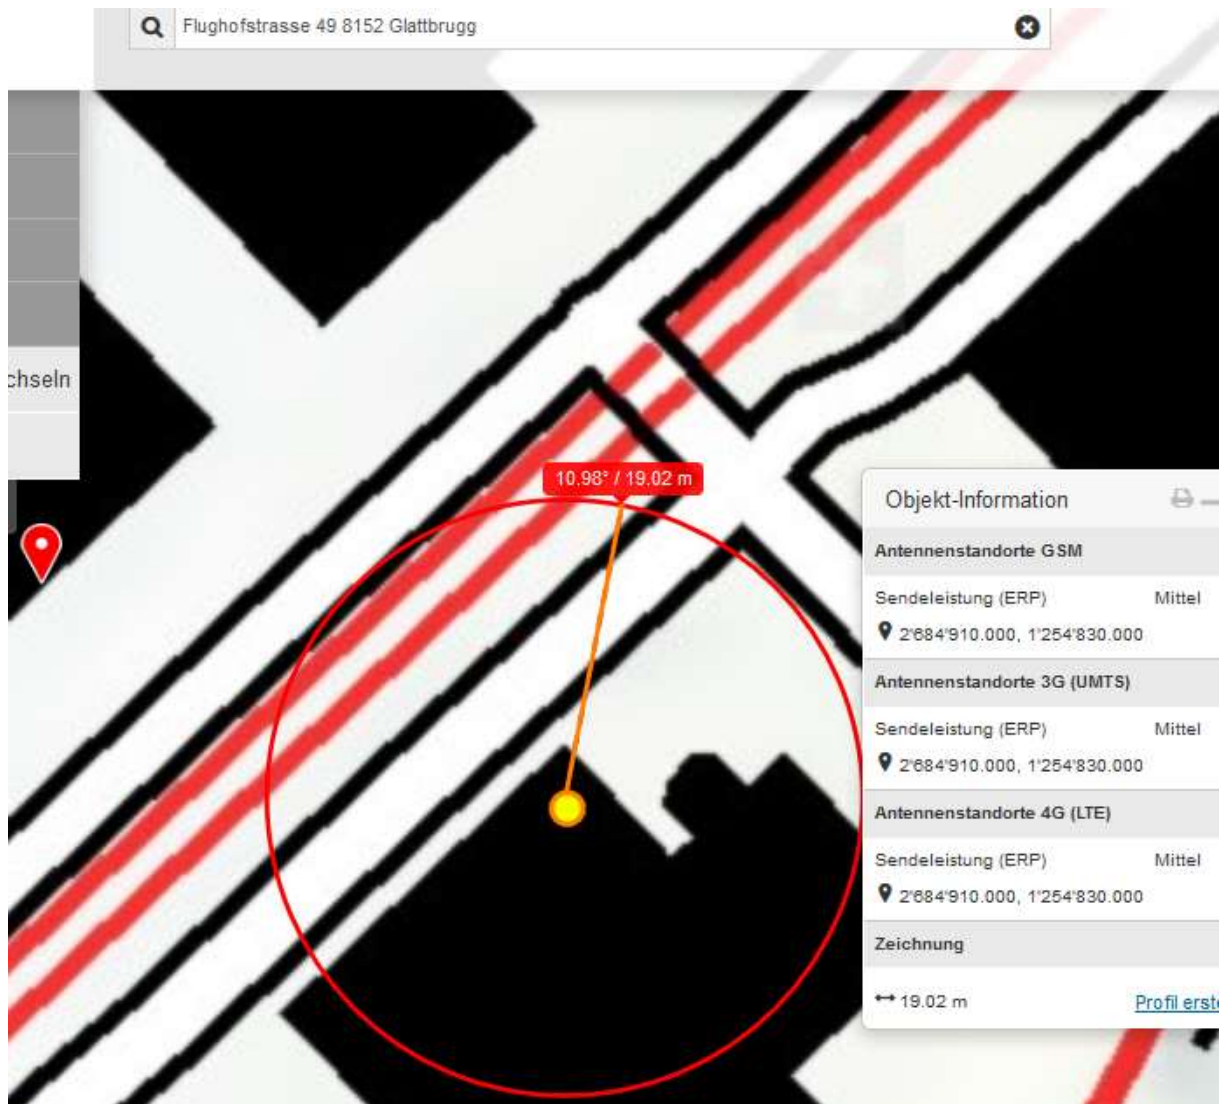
Flughofstrasse 49 8152 Glattbrugg

chseln

10.98° / 19.02 m

Objekt-Information

Antennenstandorte GSM

Sendeleistung (ERP) Mittel

2'684'910.000, 1'254'830.000

Antennenstandorte 3G (UMTS)

Sendeleistung (ERP) Mittel

2'684'910.000, 1'254'830.000

Antennenstandorte 4G (LTE)

Sendeleistung (ERP) Mittel

2'684'910.000, 1'254'830.000

Zeichnung

19.02 m

Profil erst